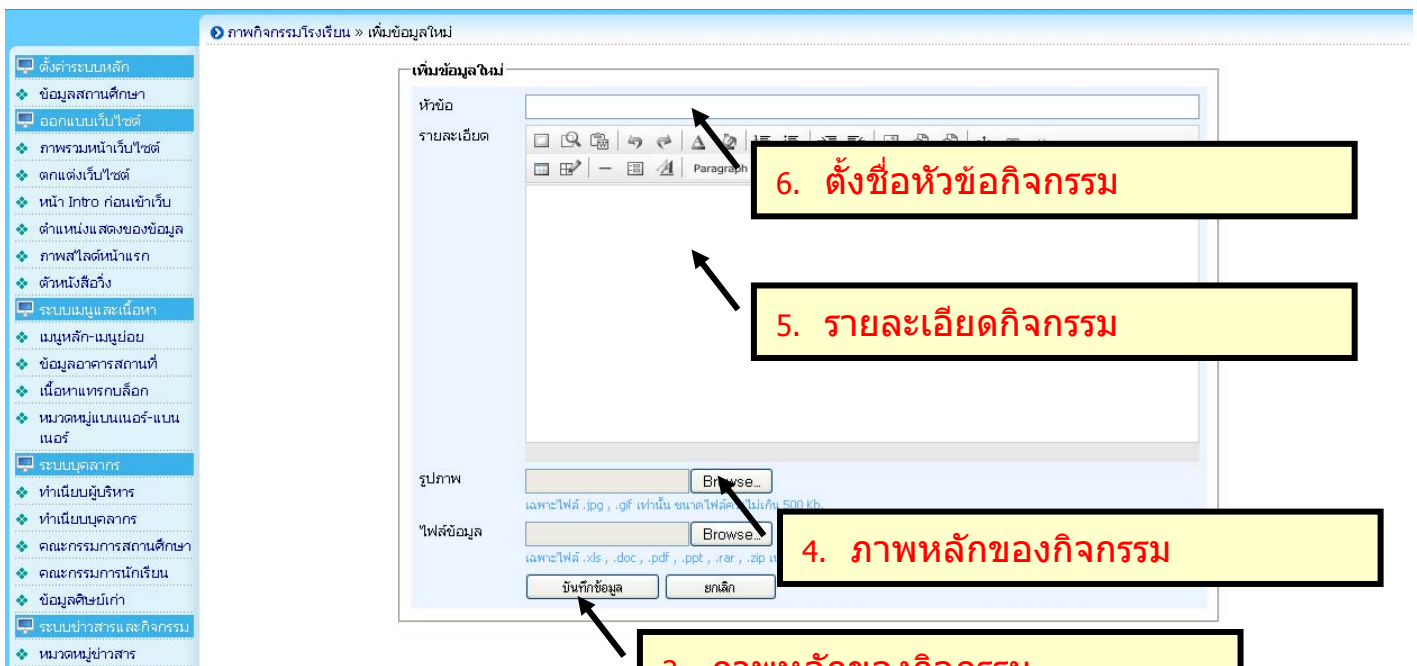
ภาพกิจกรรมโรงเรียน » เพิ่มข้อมูลใหม่

ตั้งค่าระบบหลัก
ข้อมูลสถานศึกษา
ออกแบบเว็บไซต์
ภาพรวมหน้าเว็บไซต์
ตกแต่งเว็บไซต์
หน้า Intro ก่อนเข้าเว็บ
ตำแหน่งแสดงของข้อมูล
ภาพสไลด์หน้าแรก
ตัวหนังสือวิ่ง
ระบบเมนูและเนื้อหา
เมนูหลัก-เมนูย่อย
ข้อมูลอาคารสถานที่
เนื้อหาแทรกบล็อก
หมวดหมู่แบนเนอร์-แบนเนอร์
ระบบบุคลากร
ทำเนียบผู้บริหาร
ทำเนียบบุคลากร
คณะกรรมการสถานศึกษา
คณะกรรมการนักเรียน
ข้อมูลศิษย์เก่า
ระบบข่าวสารและกิจกรรม
หมวดหมู่ข่าวสาร

เพิ่มข้อมูลใหม่
หัวข้อ
รายละเอียด
Paragraph
6. ตั้งชื่อหัวข้อกิจกรรม
5. รายละเอียดกิจกรรม
รูปภาพ
Browse...
เฉพาะไฟล์ .jpg , .gif เท่านั้น ขนาดไฟล์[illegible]ไม่เกิน 500 Kb.
ไฟล์ข้อมูล
Browse...
เฉพาะไฟล์ .xls , .doc , .pdf , .ppt , .rar , .zip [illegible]
4. ภาพหลักของกิจกรรม
บันทึกข้อมูล
ยกเลิก
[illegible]